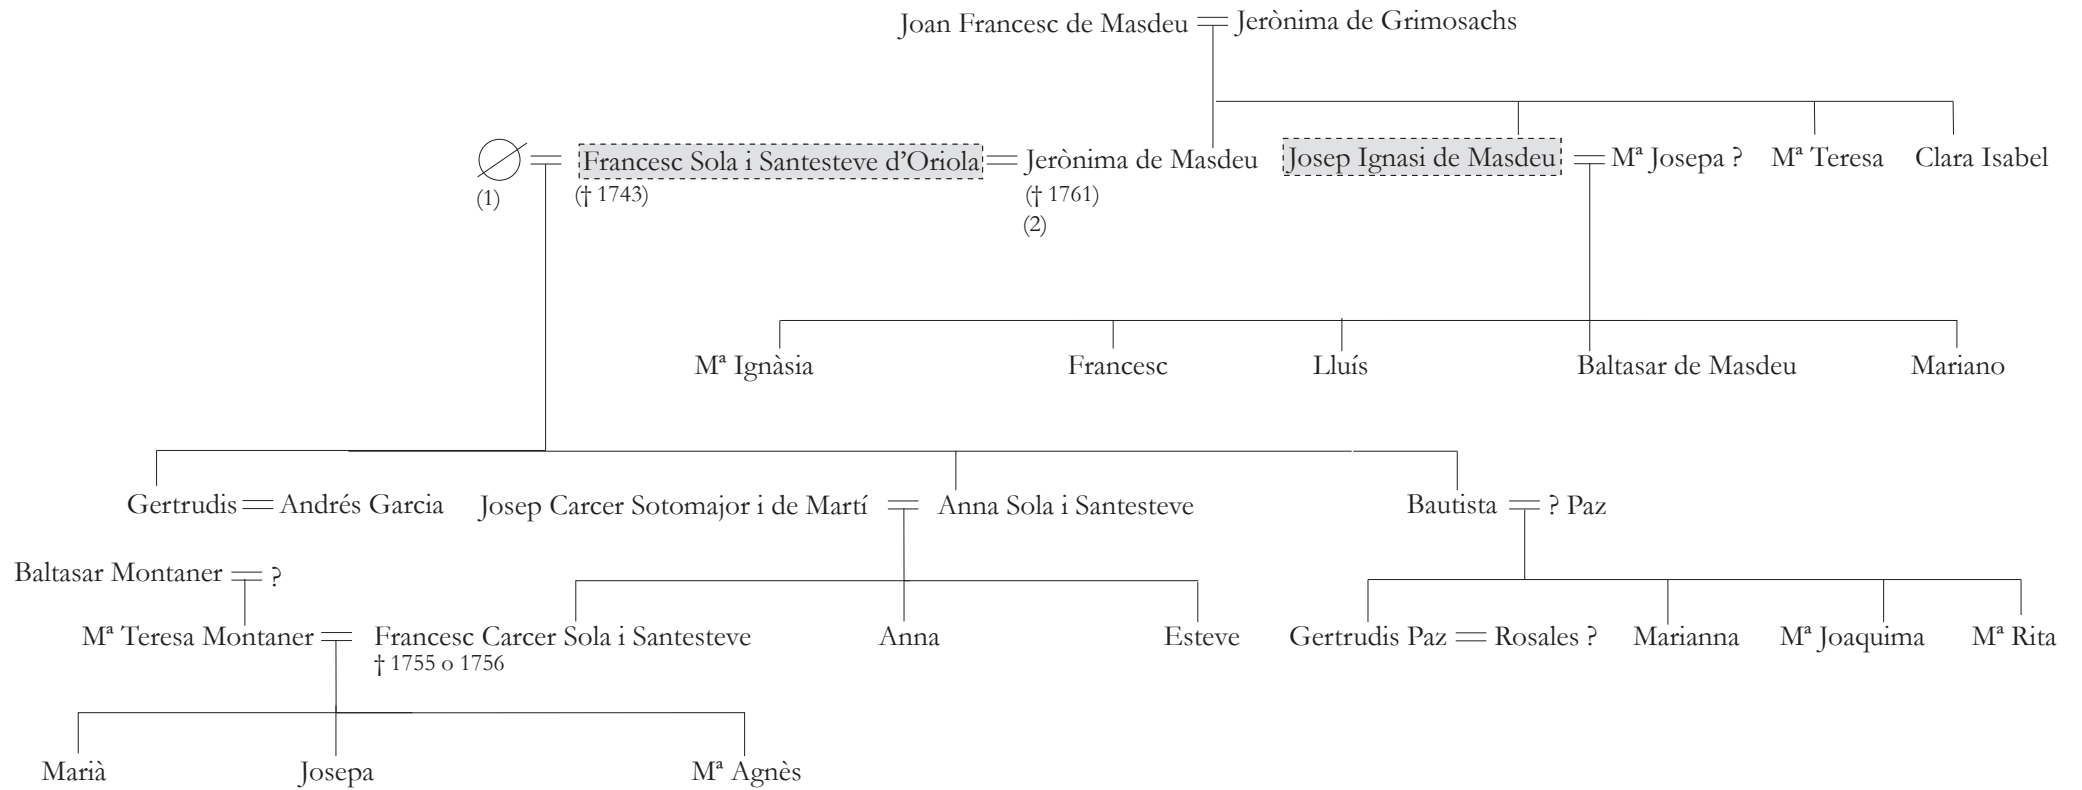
Joan Francesc de Masdeu = Jerònima de Grimosachs

∅ (1) = Francesc Sola i Santesteve d'Oriola († 1743) = Jerònima de Masdeu († 1761) (2)

Josep Ignasi de Masdeu = Mª Josepa ?

Mª Teresa

Clara Isabel

Mª Ignàsia

Francesc

Lluís

Baltasar de Masdeu

Mariano

Gertrudis = Andrés Garcia

Josep Carcer Sotomajor i de Martí = Anna Sola i Santesteve

Bautista = ? Paz

Baltasar Montaner = ?

Mª Teresa Montaner = Francesc Carcer Sola i Santesteve † 1755 o 1756

Anna

Esteve

Gertrudis Paz = Rosales ?

Marianna

Mª Joaquima

Mª Rita

Marià

Josepa

Mª Agnès